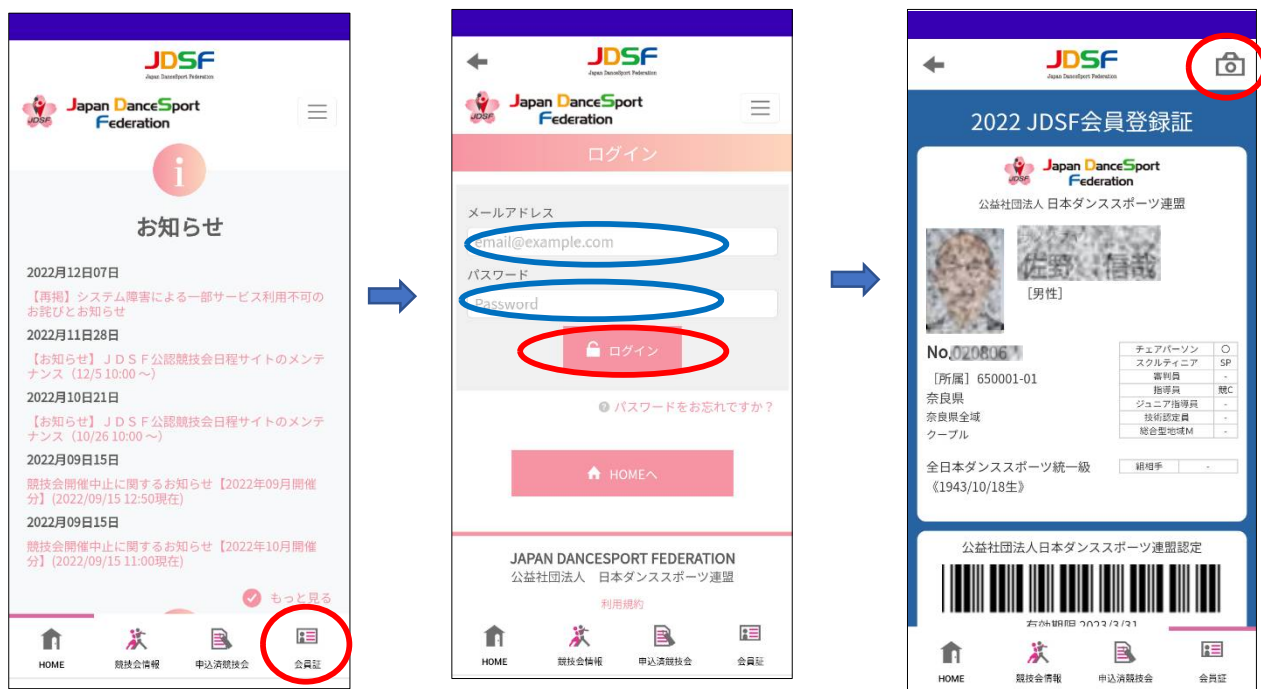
JDSF
Japan DanceSport Federation

Japan DanceSport Federation

お知らせ

2022月12日07日
【再掲】システム障害による一部サービス利用不可のお詫びとお知らせ

2022月11日28日
【お知らせ】ＪＤＳＦ公認競技会日程サイトのメンテナンス（12/5 10:00 〜）

2022月10日21日
【お知らせ】ＪＤＳＦ公認競技会日程サイトのメンテナンス（10/26 10:00 〜）

2022月09日15日
競技会開催中止に関するお知らせ【2022年09月開催分】(2022/09/15 12:50現在)

2022月09日15日
競技会開催中止に関するお知らせ【2022年10月開催分】(2022/09/15 11:00現在)

もっと見る

HOME 競技会情報 申込済競技会 会員証

JDSF
Japan DanceSport Federation

Japan DanceSport Federation

ログイン

メールアドレス
email@example.com
パスワード
Password

ログイン

パスワードをお忘れですか？

HOMEへ

JAPAN DANCESPORT FEDERATION
公益社団法人　日本ダンススポーツ連盟
利用規約

HOME 競技会情報 申込済競技会 会員証

JDSF
Japan DanceSport Federation

2022 JDSF会員登録証

Japan DanceSport Federation
公益社団法人 日本ダンススポーツ連盟

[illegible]
[男性]

No.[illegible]

［所属］650001-01
奈良県
奈良県全域
クープル

| チェアパーソン | ○ |
|---|---|
| スクルティニア | SP |
| 審判員 | - |
| 指導員 | 競C |
| ジュニア指導員 | - |
| 技術認定員 | - |
| 総合型地域M | - |

全日本ダンススポーツ統一級
《1943/10/18生》

| 組相手 | - |
|---|---|

公益社団法人日本ダンススポーツ連盟認定

有効期限 2023/3/31

HOME 競技会情報 申込済競技会 会員証